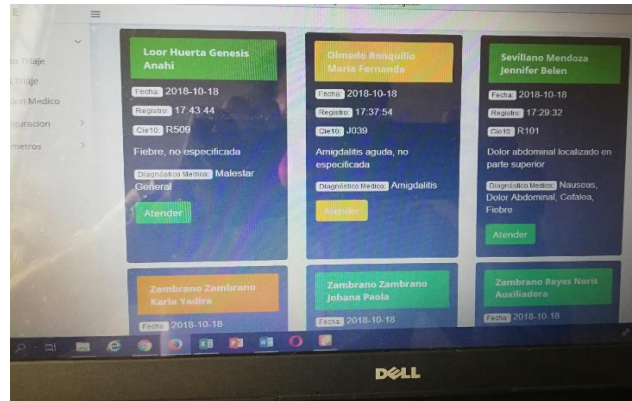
o Triaje
Triaje
on Medico
guracion
metros

Loor Huerta Genesis Anahi
Fecha: 2018-10-18
Registro: 17:43:44
Cie10: R509
Fiebre, no especificada
Diagnóstico Medico: Malestar General
Atender

Olmedo Ronquillo Maria Fernanda
Fecha: 2018-10-18
Registro: 17:37:54
Cie10: J039
Amigdalitis aguda, no especificada
Diagnóstico Medico: Amigdalitis
Atender

Sevillano Mendoza Jennifer Belen
Fecha: 2018-10-18
Registro: 17:29:32
Cie10: R101
Dolor abdominal localizado en parte superior
Diagnóstico Medico: Nauseas, Dolor Abdominal, Cefalea, Fiebre
Atender

Zambrano Zambrano Karla Yadira
Fecha: 2018-10-18

Zambrano Zambrano Johana Paola
Fecha: 2018-10-18

Zambrano Reyes Noris Auxiliadora
Fecha: 2018-10-18

DELL